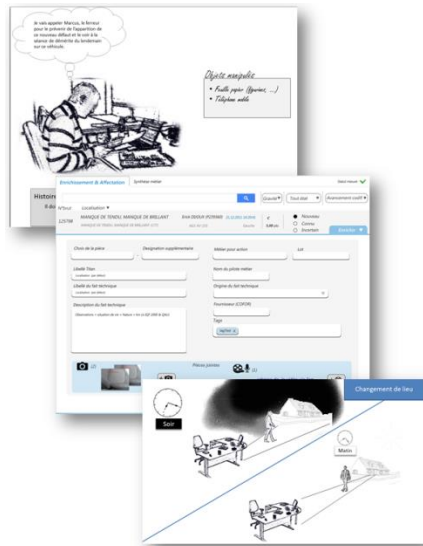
Je vais appeler Marcus, le ferreur pour le prévenir de l'apparition de ce nouveau défaut et le voir à la séance de démérite du lendemain sur ce véhicule.

Objets manipulés
• Feuille papier (figurines, ...)
• Téléphone mobile

Histoi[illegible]

Enrichissement & Affectation    Synthèse métier

N°Tour    Localisation
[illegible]    MANQUE DE TENDU, MANQUE DE BRILLANT    EVA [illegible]    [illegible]
MANQUE DE TENDU, MANQUE DE BRILLANT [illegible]

Gravité    Tout état    Avancement vaolt

Nouveau
Connu
Inconnu

Choix de la pièce    Désignation supplémentaire    Métier pour action    Lot

Libellé Titan    Nom du pilote métier
Libellé du fait technique    Origine du fait technique
Description du fait technique    Fournisseur (COFOR)
Tags

Pièces jointes

Changement de lieu

Soir

Matin